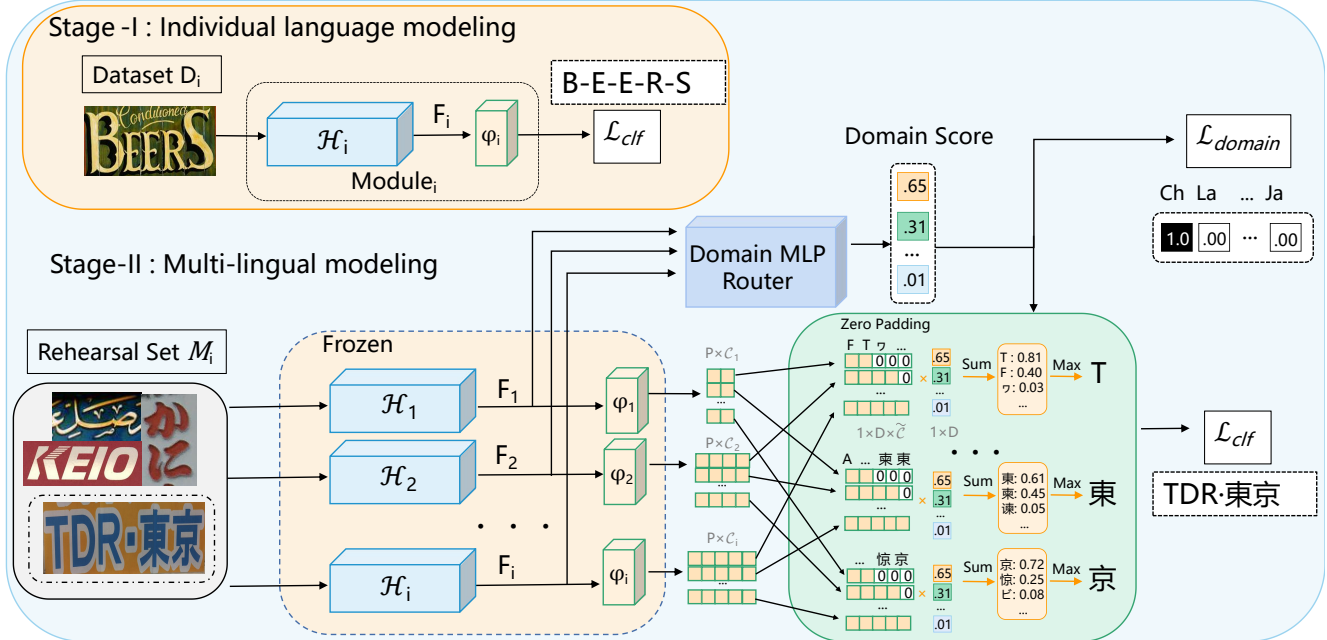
Stage -I : Individual language modeling

Dataset $D_i$

$\mathcal{H}_i$

$F_i$

$\varphi_i$

B-E-E-R-S

$\mathcal{L}_{clf}$

$Module_i$

Domain Score

.65

.31

...

.01

$\mathcal{L}_{domain}$

Ch La ... Ja

1.0 .00 ... .00

Stage-II : Multi-lingual modeling

Domain MLP Router

Rehearsal Set $M_i$

TDR·東京

Frozen

$\mathcal{H}_1$

$F_1$

$\varphi_1$

$\mathcal{H}_2$

$F_2$

$\varphi_2$

$\mathcal{H}_i$

$F_i$

$\varphi_i$

$P\times\mathcal{C}_1$

$P\times\mathcal{C}_2$

$P\times\mathcal{C}_i$

Zero Padding

F T ワ ...

0 0 0

0

...

.65

.31

.01

×

Sum

T : 0.81
F : 0.40
ワ: 0.03
...

Max

T

$1\times D\times\tilde{\mathcal{C}}$

$1\times D$

A ... 東 東

0 0 0

0

.65

.31

.01

Sum

東: 0.61
東: 0.45
谏: 0.05
...

Max

東

... 惊 京

0 0 0

0

.65

.31

.01

Sum

京: 0.72
惊: 0.25
ビ: 0.08
...

Max

京

$\mathcal{L}_{clf}$

TDR·東京